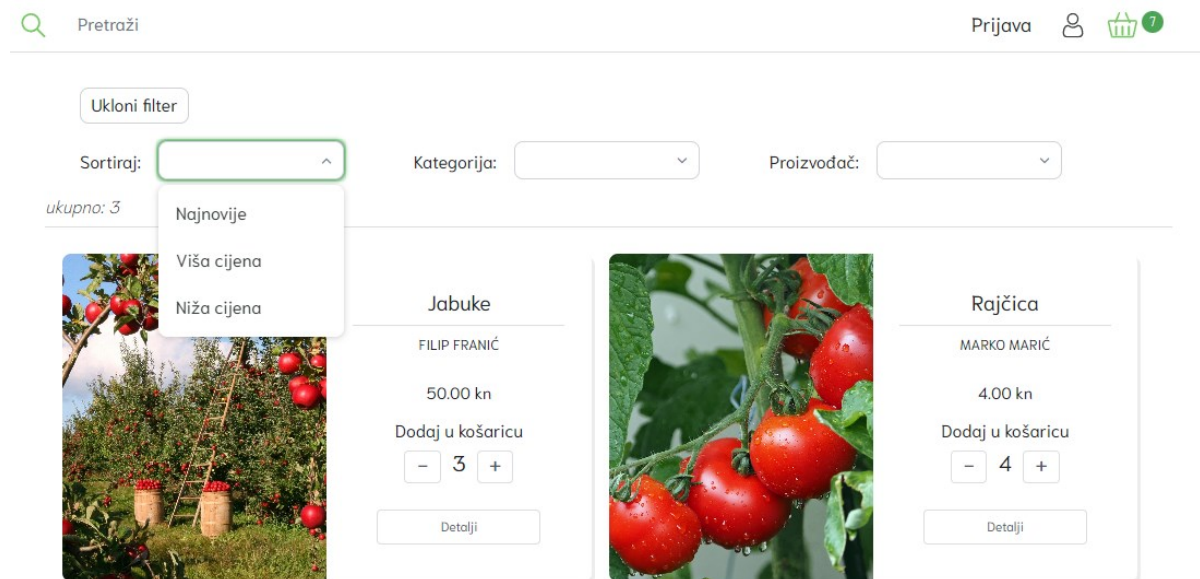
Pretraži

Prijava 7

Ukloni filter

Sortiraj:

Najnovije

Viša cijena

Niža cijena

Kategorija:

Proizvođač:

ukupno: 3

Jabuke

FILIP FRANIĆ

50.00 kn

Dodaj u košaricu

− 3 +

Detalji

Rajčica

MARKO MARIĆ

4.00 kn

Dodaj u košaricu

− 4 +

Detalji